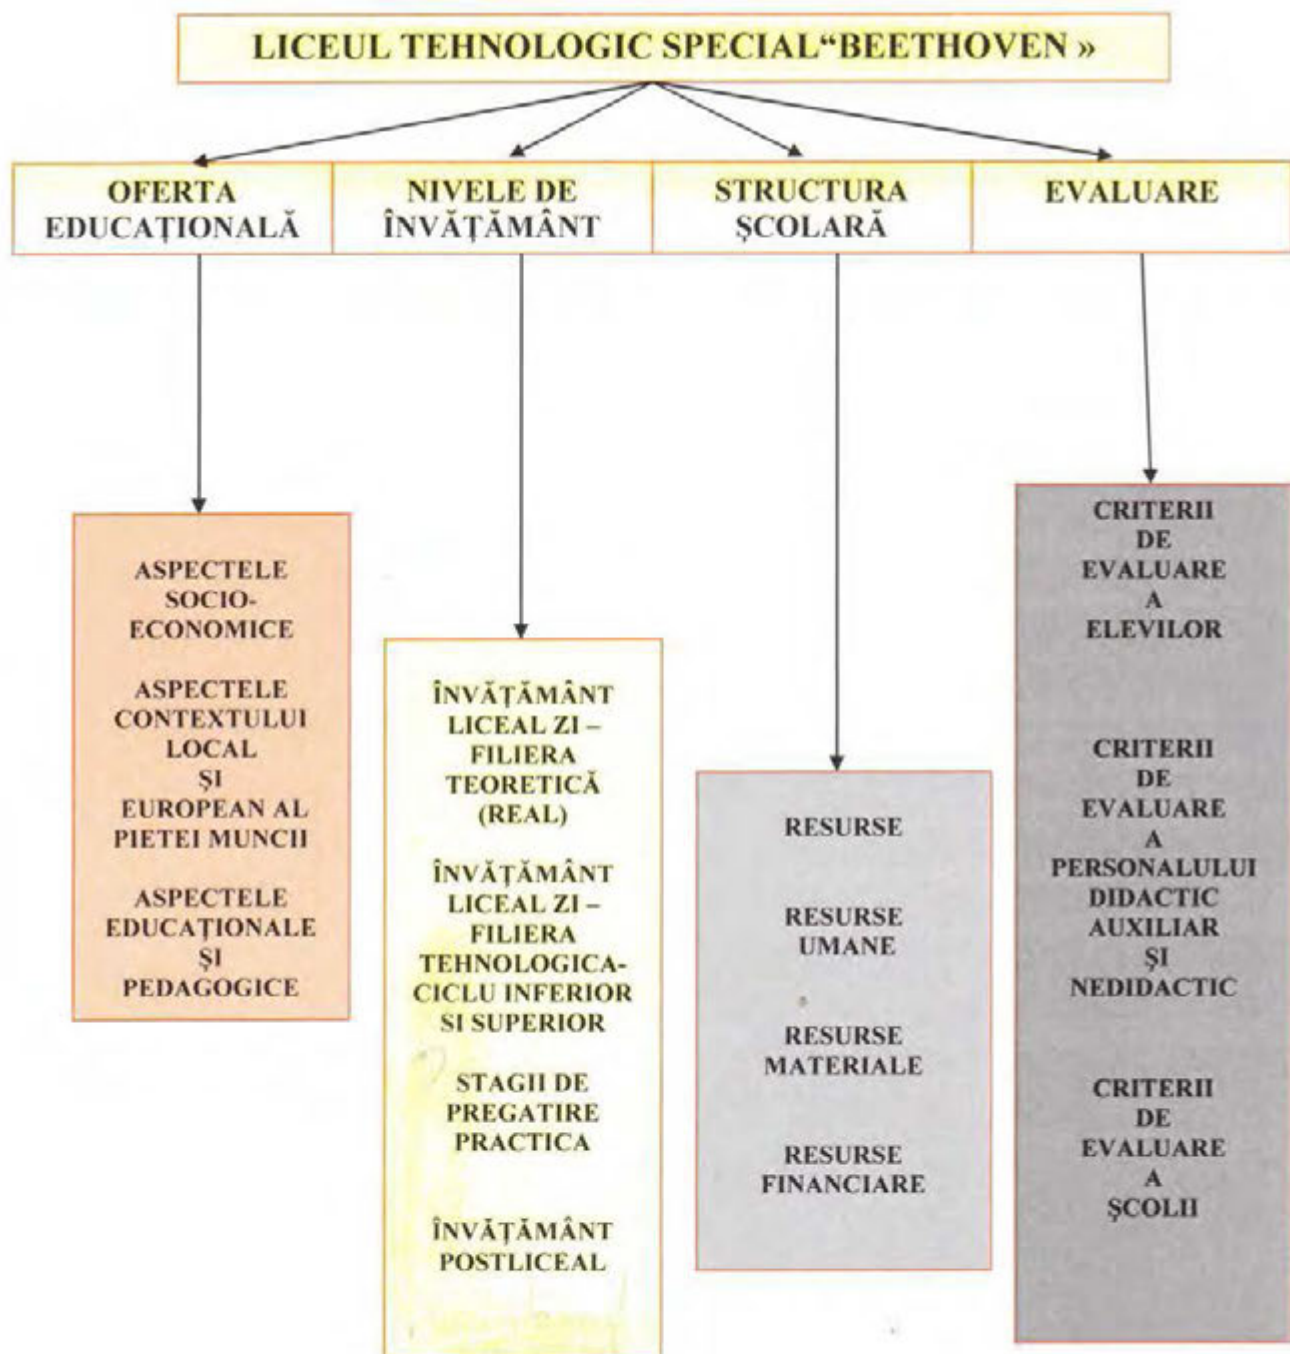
LICEUL TEHNOLOGIC SPECIAL"BEETHOVEN »

OFERTA EDUCAȚIONALĂ

NIVELE DE ÎNVĂȚĂMÂNT

STRUCTURA ȘCOLARĂ

EVALUARE

ASPECTELE SOCIO-ECONOMICE

ASPECTELE CONTEXTULUI LOCAL ȘI EUROPEAN AL PIETEI MUNCII

ASPECTELE EDUCAȚIONALE ȘI PEDAGOGICE

ÎNVĂȚĂMÂNT LICEAL ZI – FILIERA TEORETICĂ (REAL)

ÎNVĂȚĂMÂNT LICEAL ZI – FILIERA TEHNOLOGICA-CICLU INFERIOR SI SUPERIOR

STAGII DE PREGATIRE PRACTICA

ÎNVĂȚĂMÂNT POSTLICEAL

RESURSE

RESURSE UMANE

RESURSE MATERIALE

RESURSE FINANCIARE

CRITERII DE EVALUARE A ELEVILOR

CRITERII DE EVALUARE A PERSONALULUI DIDACTIC AUXILIAR ȘI NEDIDACTIC

CRITERII DE EVALUARE A ȘCOLII